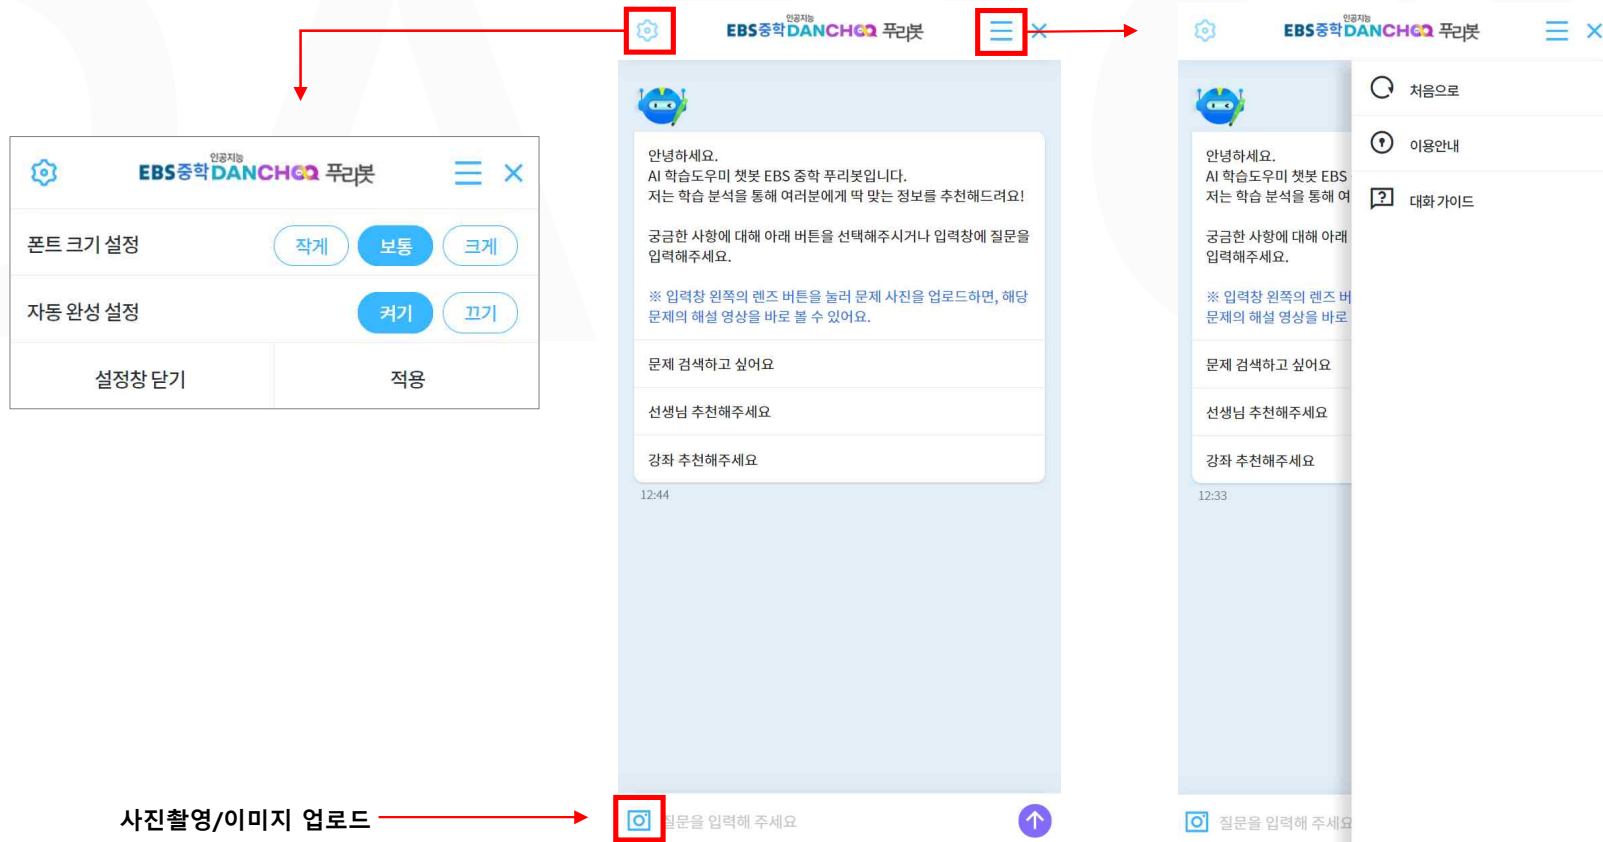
인공지능
EBS중학DANCHGQ 푸리봇

폰트 크기 설정
작게
보통
크게

자동 완성 설정
켜기
끄기

설정창 닫기
적용

사진촬영/이미지 업로드

인공지능
EBS중학DANCHGQ 푸리봇

안녕하세요.
AI 학습도우미 챗봇 EBS 중학 푸리봇입니다.
저는 학습 분석을 통해 여러분에게 딱 맞는 정보를 추천해드려요!

궁금한 사항에 대해 아래 버튼을 선택해주시거나 입력창에 질문을 입력해주세요.

※ 입력창 왼쪽의 렌즈 버튼을 눌러 문제 사진을 업로드하면, 해당 문제의 해설 영상을 바로 볼 수 있어요.

문제 검색하고 싶어요

선생님 추천해주세요

강좌 추천해주세요

12:44

질문을 입력해 주세요

인공지능
EBS중학DANCHGQ 푸리봇

안녕하세요.
AI 학습도우미 챗봇 EBS
저는 학습 분석을 통해 여

궁금한 사항에 대해 아래
입력해주세요.

※ 입력창 왼쪽의 렌즈 버
문제의 해설 영상을 바로

문제 검색하고 싶어요

선생님 추천해주세요

강좌 추천해주세요

12:33

질문을 입력해 주세요

처음으로

이용안내

대화 가이드